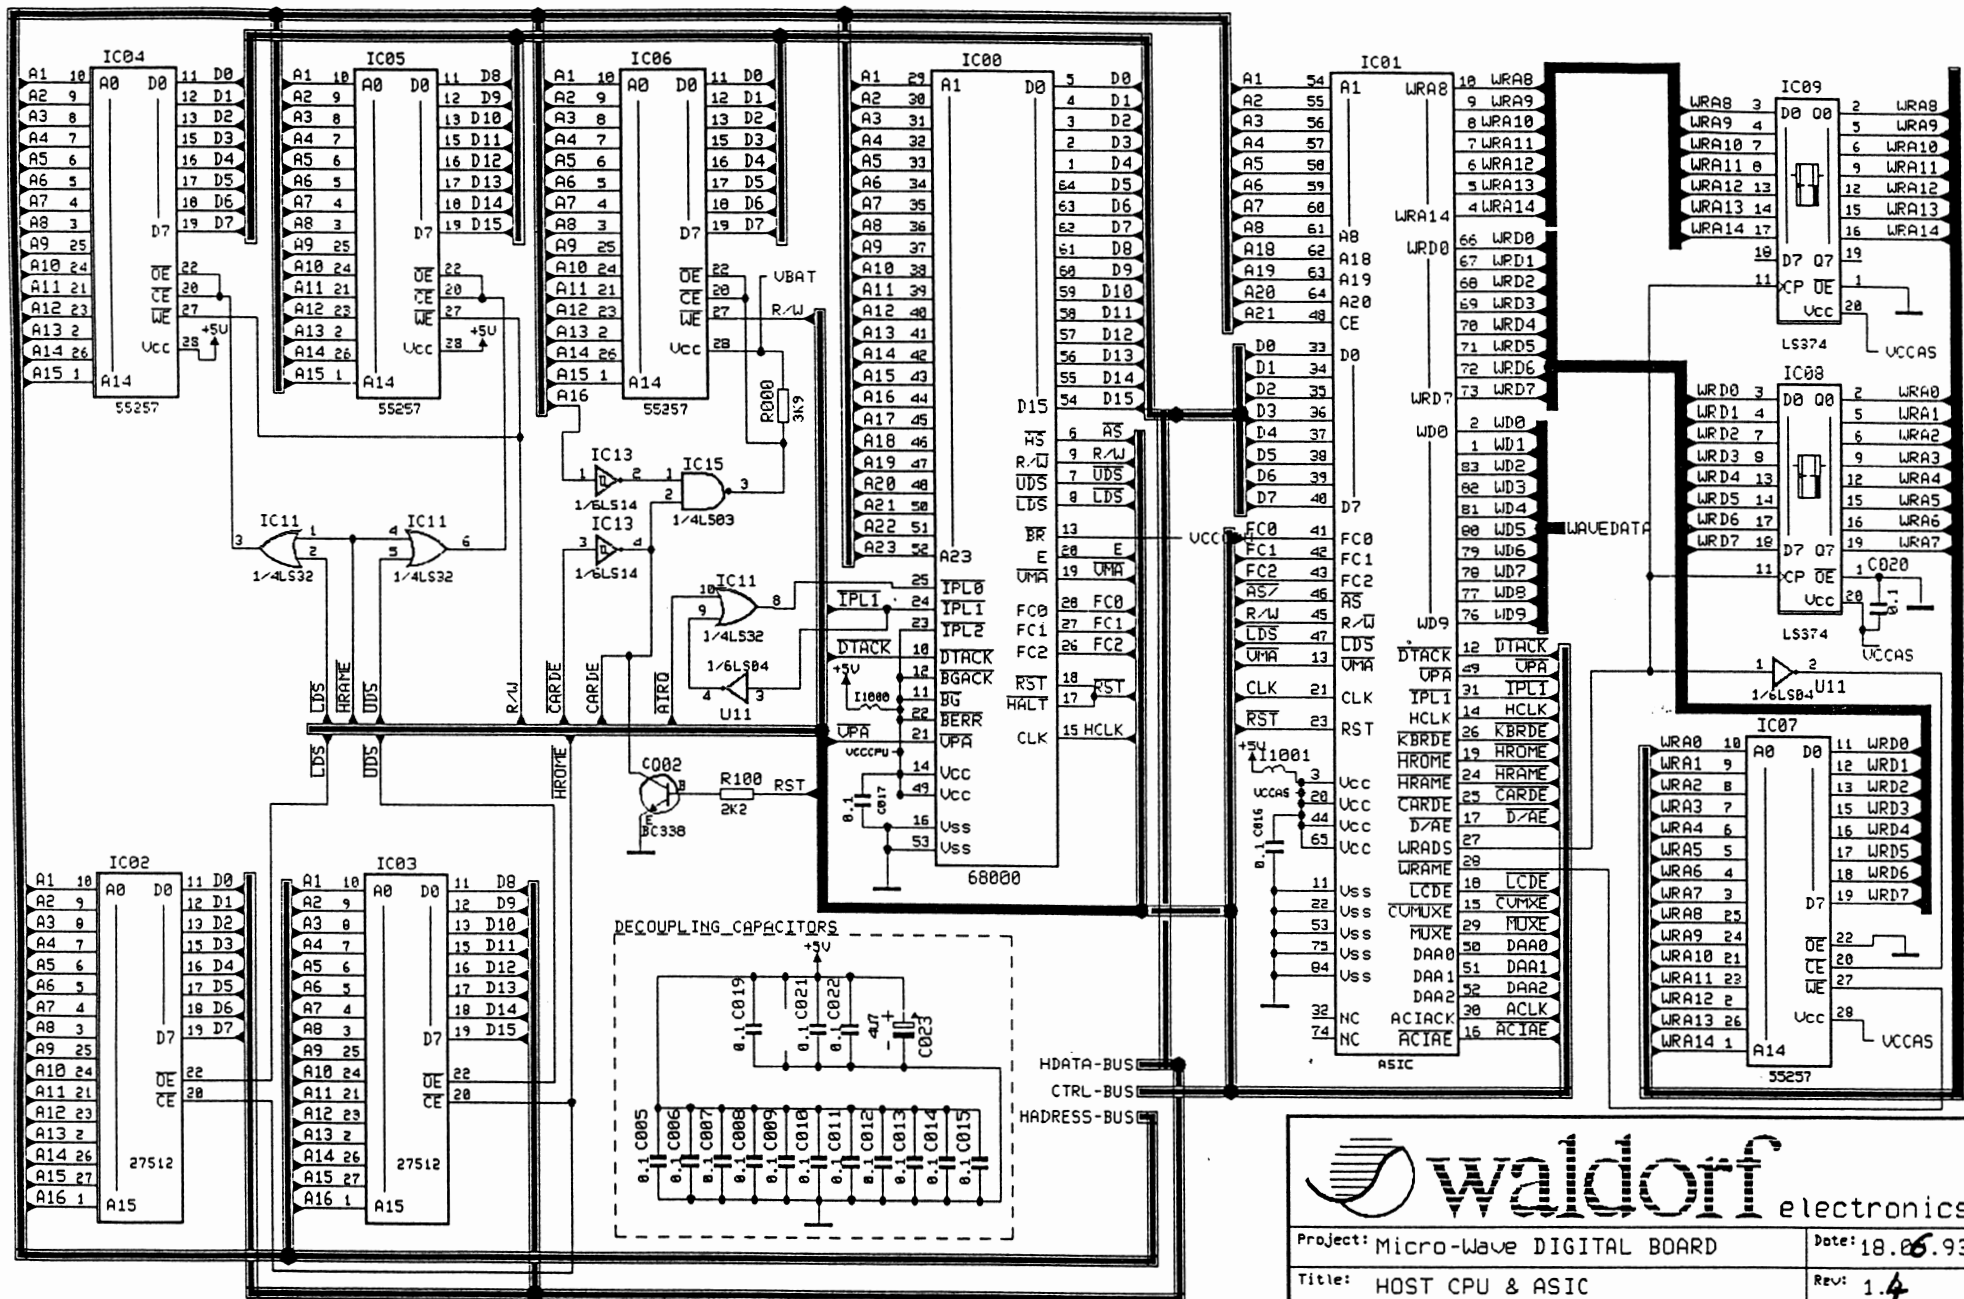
IC04
A1 10 A0 D0 11 D0
A2 9 12 D1
A3 8 13 D2
A4 7 15 D3
A5 6 16 D4
A6 5 17 D5
A7 4 18 D6
A8 3 19 D7
A9 25 D7
A10 24
A11 21
A12 23
A13 2
A14 26
A15 1 A14
$\overline{OE}$ 22
$\overline{CE}$ 20
$\overline{WE}$ 27
Vcc 28 +5V
55257

IC05
A1 10 A0 D0 11 D8
A2 9 12 D9
A3 8 13 D10
A4 7 15 D11
A5 6 16 D12
A6 5 17 D13
A7 4 18 D14
A8 3 19 D15
A9 25 D7
A10 24
A11 21
A12 23
A13 2
A14 26
A15 1 A14
$\overline{OE}$ 22
$\overline{CE}$ 20
$\overline{WE}$ 27
Vcc 28 +5V
55257

IC06
A1 10 A0 D0 11 D0
A2 9 12 D1
A3 8 13 D2
A4 7 15 D3
A5 6 16 D4
A6 5 17 D5
A7 4 18 D6
A8 3 19 D7
A9 25 D7
A10 24
A11 21
A12 23
A13 2
A14 26
A15 1 A14
A16
$\overline{OE}$ 22
$\overline{CE}$ 20
$\overline{WE}$ 27
Vcc 28
VBAT
R/W
55257
R000 3K9

IC00
A1 29 A1 D0 5 D0
A2 30 4 D1
A3 31 3 D2
A4 32 2 D3
A5 33 1 D4
A6 34 64 D5
A7 35 63 D6
A8 36 62 D7
A9 37 61 D8
A10 38 60 D9
A11 39 59 D10
A12 40 58 D11
A13 41 57 D12
A14 42 56 D13
A15 43 55 D14
A16 44 D15 54 D15
A17 45
A18 46 $\overline{AS}$ 6 $\overline{AS}$
A19 47 R/$\overline{W}$ 9 R/W
A20 48 $\overline{UDS}$ 7 $\overline{UDS}$
A21 50 $\overline{LDS}$ 8 $\overline{LDS}$
A22 51 $\overline{BR}$ 13
A23 52 A23 E 20 E
$\overline{VMA}$ 19 $\overline{VMA}$
25 $\overline{IPL0}$ FC0 28 FC0
$\overline{IPL1}$ 24 $\overline{IPL1}$ FC1 27 FC1
23 $\overline{IPL2}$ FC2 26 FC2
$\overline{DTACK}$ 10 $\overline{DTACK}$
+5V 12 $\overline{BGACK}$ $\overline{RST}$ 18 $\overline{RST}$
I1000 11 $\overline{BG}$ $\overline{HALT}$ 17
22 $\overline{BERR}$
$\overline{UPA}$ 21 $\overline{VPA}$ CLK 15 HCLK
VCCCPU 14 Vcc
49 Vcc
0.1 C017 16 Vss
53 Vss
68000

IC13 1 2 1/6LS14
IC15 1 2 3 1/4LS03
IC13 3 4 1/6LS14
IC11 10 9 8 1/4LS32
1/6LS04 4 3 U11
IC11 3 1 2 1/4LS32
IC11 4 5 6 1/4LS32
LDS HRAME UDS R/W CARDE CARDE AIRQ
LDS UDS HROME
C002 B C E BC338
R100 2K2 RST

IC02
A1 10 A0 D0 11 D0
A2 9 12 D1
A3 8 13 D2
A4 7 15 D3
A5 6 16 D4
A6 5 17 D5
A7 4 18 D6
A8 3 19 D7
A9 25 D7
A10 24 $\overline{OE}$ 22
A11 21 $\overline{CE}$ 20
A12 23
A13 2
A14 26 27512
A15 27
A16 1 A15

IC03
A1 10 A0 D0 11 D8
A2 9 12 D9
A3 8 13 D10
A4 7 15 D11
A5 6 16 D12
A6 5 17 D13
A7 4 18 D14
A8 3 19 D15
A9 25 D7
A10 24 $\overline{OE}$ 22
A11 21 $\overline{CE}$ 20
A12 23
A13 2
A14 26 27512
A15 27
A16 1 A15

DECOUPLING CAPACITORS
+5V
0.1 C019 0.1 C021 0.1 C022 4U7 C023
0.1 C005 0.1 C006 0.1 C007 0.1 C008 0.1 C009 0.1 C010 0.1 C011 0.1 C012 0.1 C013 0.1 C014 0.1 C015

HDATA-BUS
CTRL-BUS
HADRESS-BUS

IC01
A1 54 A1 WRA8 10 WRA8
A2 55 9 WRA9
A3 56 8 WRA10
A4 57 7 WRA11
A5 58 6 WRA12
A6 59 5 WRA13
A7 60 WRA14 4 WRA14
A8 61 A8
A18 62 A18 WRD0 66 WRD0
A19 63 A19 67 WRD1
A20 64 A20 68 WRD2
A21 48 CE 69 WRD3
70 WRD4
D0 33 D0 71 WRD5
D1 34 72 WRD6
D2 35 WRD7 73 WRD7
D3 36
D4 37 WD0 2 WD0
D5 38 1 WD1
D6 39 83 WD2
D7 40 D7 82 WD3
81 WD4
VCC FC0 41 FC0 80 WD5 WAVEDATA
FC1 42 FC1 79 WD6
FC2 43 FC2 78 WD7
$\overline{AS}$ 46 $\overline{AS}$ 77 WD8
R/W 45 R/$\overline{W}$ WD9 76 WD9
$\overline{LDS}$ 47 $\overline{LDS}$ $\overline{DTACK}$ 12 $\overline{DTACK}$
$\overline{VMA}$ 13 $\overline{VMA}$ $\overline{VPA}$ 49 $\overline{VPA}$
CLK 21 CLK $\overline{IPL1}$ 31 $\overline{IPL1}$
$\overline{RST}$ 23 RST HCLK 14 HCLK
$\overline{KBRDE}$ 26 $\overline{KBRDE}$
+5V I1001 $\overline{HROME}$ 19 $\overline{HROME}$
3 Vcc $\overline{HRAME}$ 24 $\overline{HRAME}$
UCCAS 20 Vcc $\overline{CARDE}$ 25 $\overline{CARDE}$
0.1 C016 44 Vcc D/$\overline{AE}$ 17 D/$\overline{AE}$
65 Vcc $\overline{WRADS}$ 27
$\overline{WRAME}$ 29
11 Vss $\overline{LCDE}$ 18 $\overline{LCDE}$
22 Vss $\overline{CUMUXE}$ 15 $\overline{CUMXE}$
53 Vss $\overline{MUXE}$ 29 $\overline{MUXE}$
75 Vss DAA0 50 DAA0
84 Vss DAA1 51 DAA1
DAA2 52 DAA2
32 NC ACIACK 30 ACLK
74 NC $\overline{ACIAE}$ 16 $\overline{ACIAE}$
ASIC

IC09
WRA8 3 D0 Q0 2 WRA8
WRA9 4 5 WRA9
WRA10 7 6 WRA10
WRA11 8 9 WRA11
WRA12 13 12 WRA12
WRA13 14 15 WRA13
WRA14 17 16 WRA14
18 D7 Q7 19
11 CP $\overline{OE}$ 1
Vcc 20
LS374
VCCAS

IC08
WRD0 3 D0 Q0 2 WRA0
WRD1 4 5 WRA1
WRD2 7 6 WRA2
WRD3 8 9 WRA3
WRD4 13 12 WRA4
WRD5 14 15 WRA5
WRD6 17 16 WRA6
WRD7 18 D7 Q7 19 WRA7
11 CP $\overline{OE}$ 1 C020
Vcc 20 0.1
LS374
VCCAS
1 2 1/6LS04 U11

IC07
WRA0 10 A0 D0 11 WRD0
WRA1 9 12 WRD1
WRA2 8 13 WRD2
WRA3 7 15 WRD3
WRA4 6 16 WRD4
WRA5 5 17 WRD5
WRA6 4 18 WRD6
WRA7 3 19 WRD7
WRA8 25 D7
WRA9 24 $\overline{OE}$ 22
WRA10 21 $\overline{CE}$ 20
WRA11 23 $\overline{WE}$ 27
WRA12 2
WRA13 26 Vcc 28 VCCAS
WRA14 1 A14
55257

waldorf electronics
Project: Micro-Wave DIGITAL BOARD
Date: 18.06.93
Title: HOST CPU & ASIC
Rev: 1.4